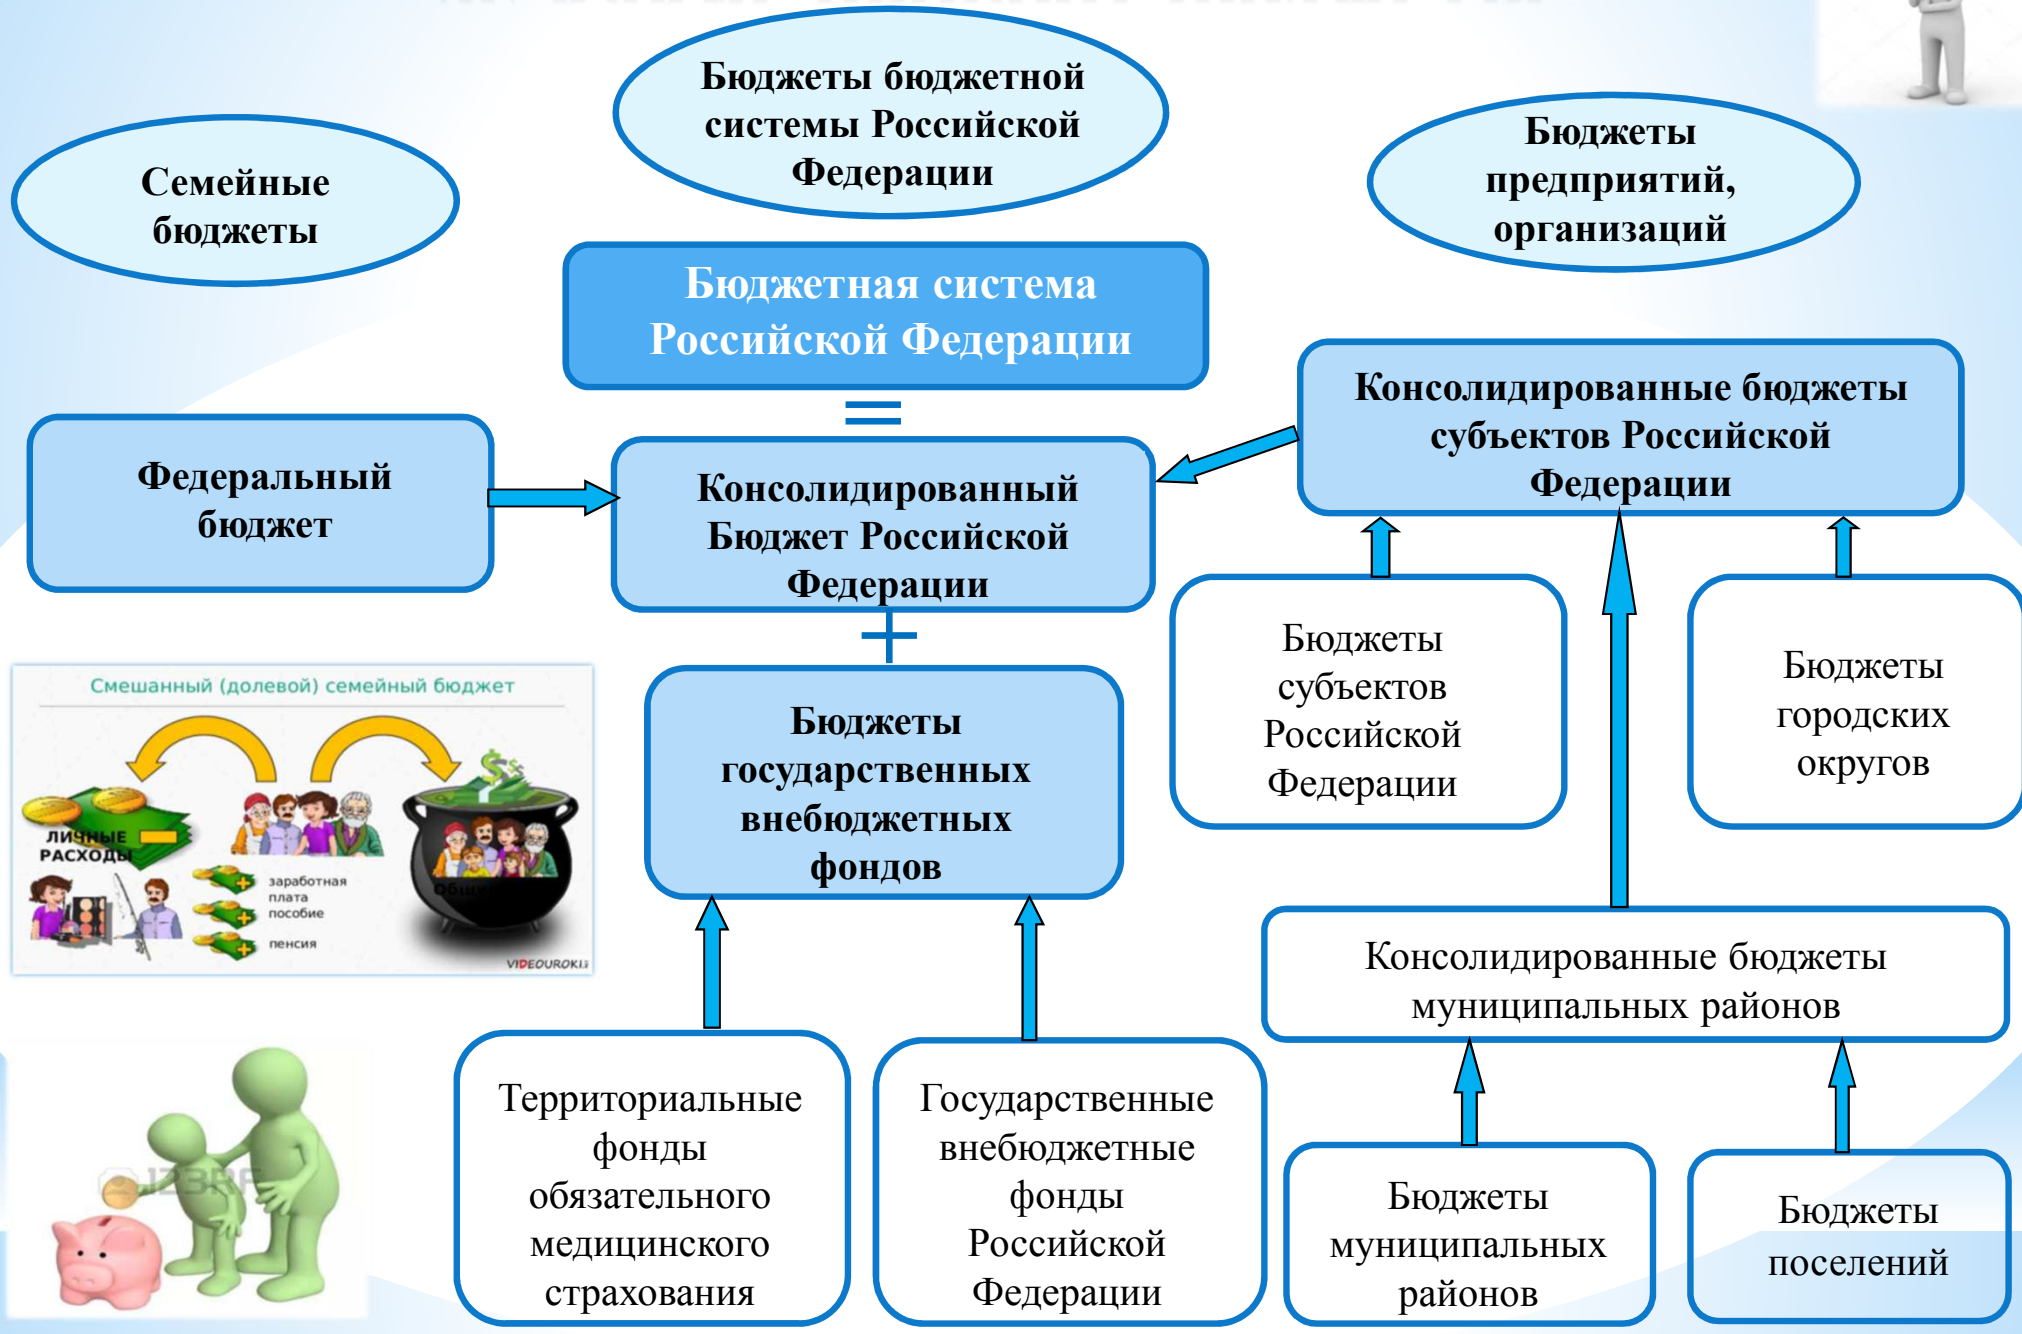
Семейные бюджеты

Бюджеты бюджетной системы Российской Федерации

Бюджеты предприятий, организаций

Бюджетная система Российской Федерации

=

Федеральный бюджет

Консолидированный Бюджет Российской Федерации

Консолидированные бюджеты субъектов Российской Федерации

+

Смешанный (долевой) семейный бюджет

ЛИЧНЫЕ РАСХОДЫ

заработная плата

пособие

пенсия

ОБЩИЕ

VIDEOUROKI

Бюджеты государственных внебюджетных фондов

Бюджеты субъектов Российской Федерации

Бюджеты городских округов

Консолидированные бюджеты муниципальных районов

Территориальные фонды обязательного медицинского страхования

Государственные внебюджетные фонды Российской Федерации

Бюджеты муниципальных районов

Бюджеты поселений

IZBRF